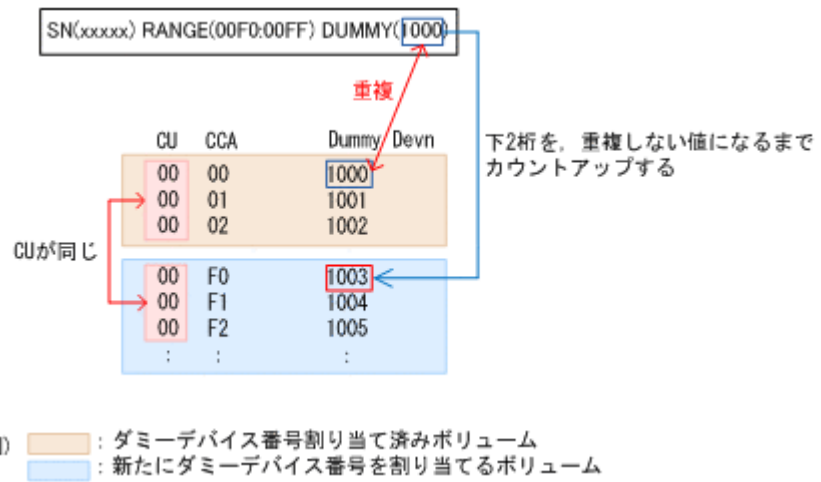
SN(xxxxx) RANGE(00F0:00FF) DUMMY(1000)

重複

下2桁を，重複しない値になるまでカウントアップする

| CU | CCA | Dummy Devn |
|---|---|---|
| 00 | 00 | 1000 |
| 00 | 01 | 1001 |
| 00 | 02 | 1002 |
| 00 | F0 | 1003 |
| 00 | F1 | 1004 |
| 00 | F2 | 1005 |
| : | : | : |

CUが同じ

:ダミーデバイス番号割り当て済みボリューム
:新たにダミーデバイス番号を割り当てるボリューム